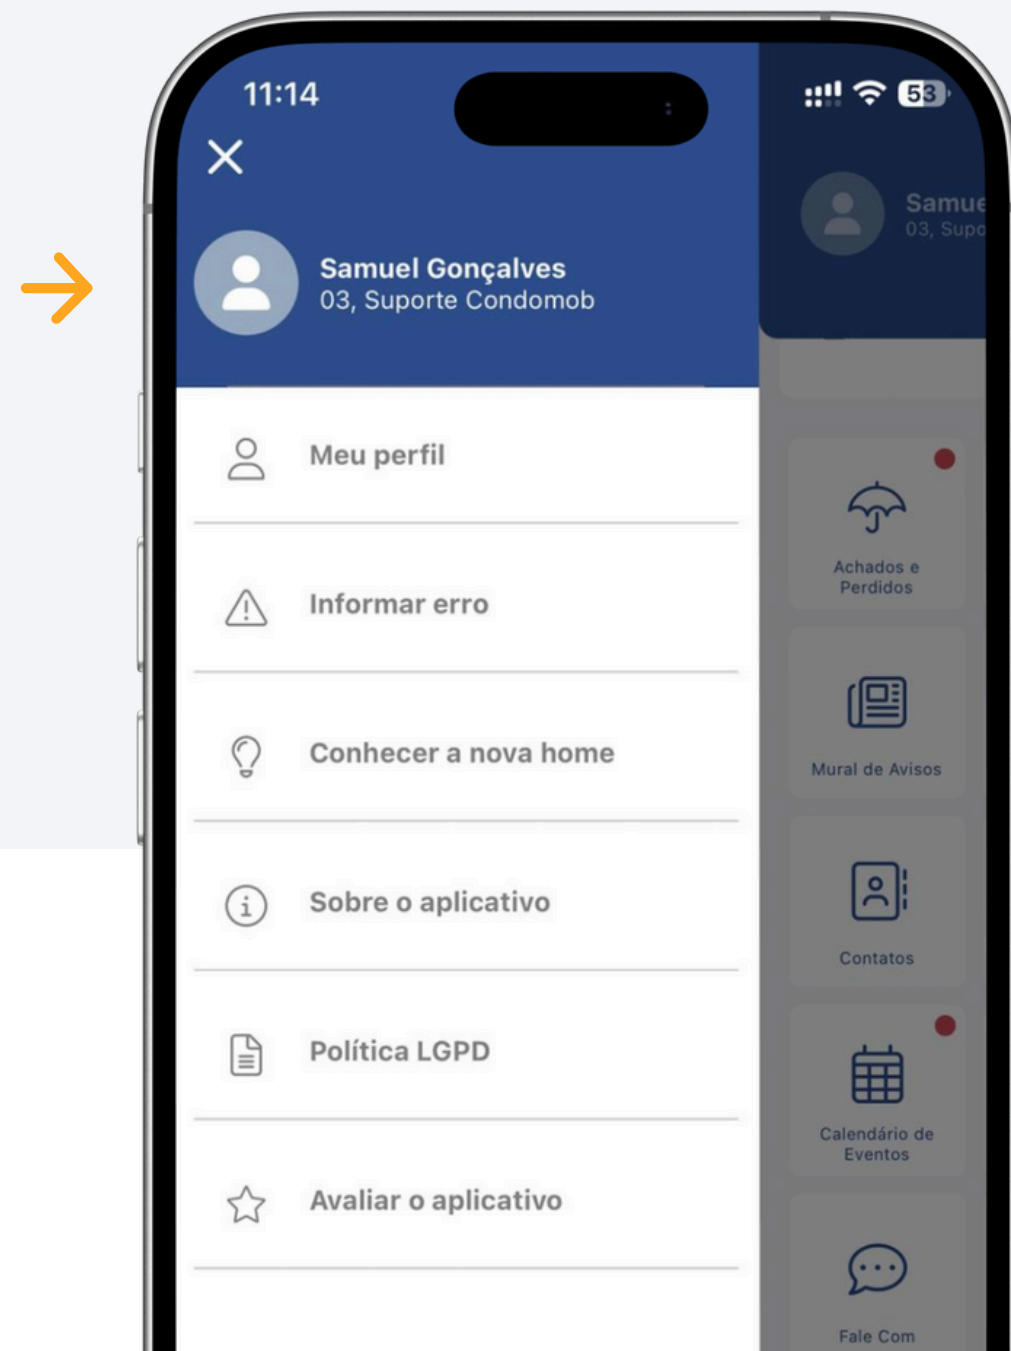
11:14

53

Samuel Gonçalves
03, Suporte Condomob

Samue
03, Supo

Meu perfil

Informar erro

Conhecer a nova home

Sobre o aplicativo

Política LGPD

Avaliar o aplicativo

Achados e Perdidos

Mural de Avisos

Contatos

Calendário de Eventos

Fale Com